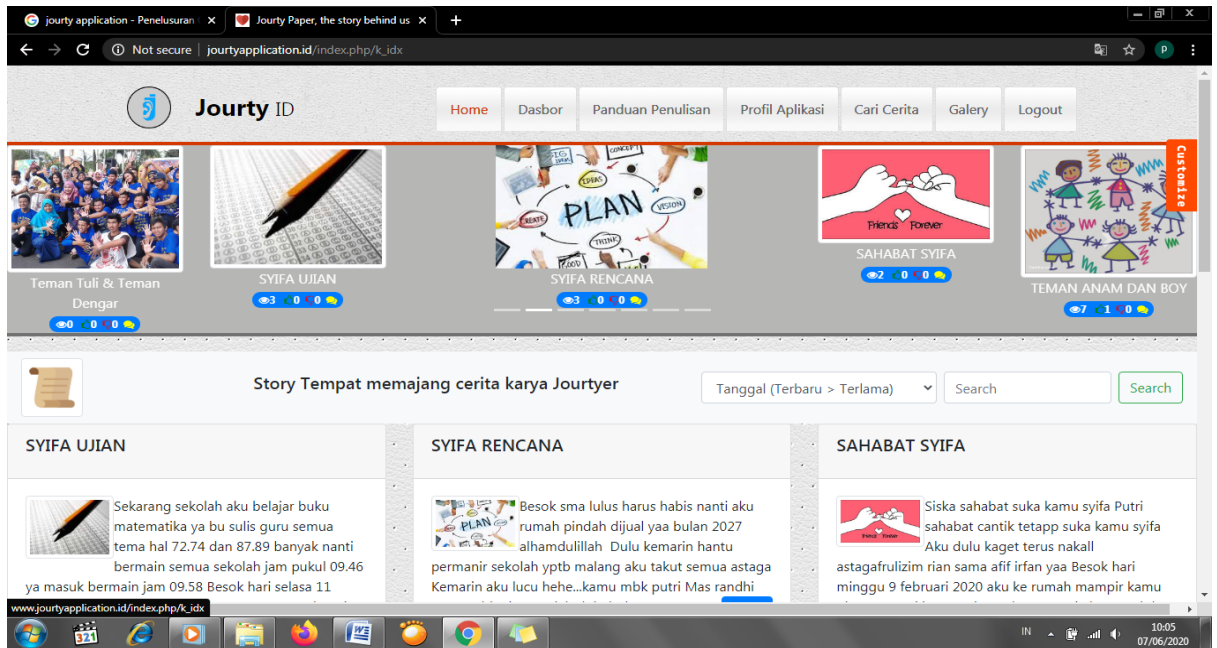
jourty application - Penelusuran ×
Jourty Paper, the story behind us ×
+

Not secure | jourtyapplication.id/index.php/k_idx

P

Jourty ID

Home
Dasbor
Panduan Penulisan
Profil Aplikasi
Cari Cerita
Galery
Logout

Customize

PLAN
IDEAS
CONCEPT
VISION
THINK
CREATE

Friends Forever

Teman Tuli & Teman Dengar
0 0 0 0

SYIFA UJIAN
3 0 0 0

SYIFA RENCANA
3 0 0 0

SAHABAT SYIFA
2 0 0 0

TEMAN ANAM DAN BOY
7 1 0 0

Story Tempat memajang cerita karya Jourtyer

Tanggal (Terbaru > Terlama)
Search
Search

SYIFA UJIAN

Sekarang sekolah aku belajar buku matematika ya bu sulis guru semua tema hal 72.74 dan 87.89 banyak nanti bermain semua sekolah jam pukul 09.46 ya masuk bermain jam 09.58 Besok hari selasa 11

SYIFA RENCANA

Besok sma lulus harus habis nanti aku rumah pindah dijual yaa bulan 2027 alhamdulillah Dulu kemarin hantu permanir sekolah yptb malang aku takut semua astaga Kemarin aku lucu hehe...kamu mbk putri Mas randhi

SAHABAT SYIFA

Siska sahabat suka kamu syifa Putri sahabat cantik tetapp suka kamu syifa Aku dulu kaget terus nakall astagafrulizim rian sama afif irfan yaa Besok hari minggu 9 februari 2020 aku ke rumah mampir kamu

www.jourtyapplication.id/index.php/k_idx

IN
10:05
07/06/2020